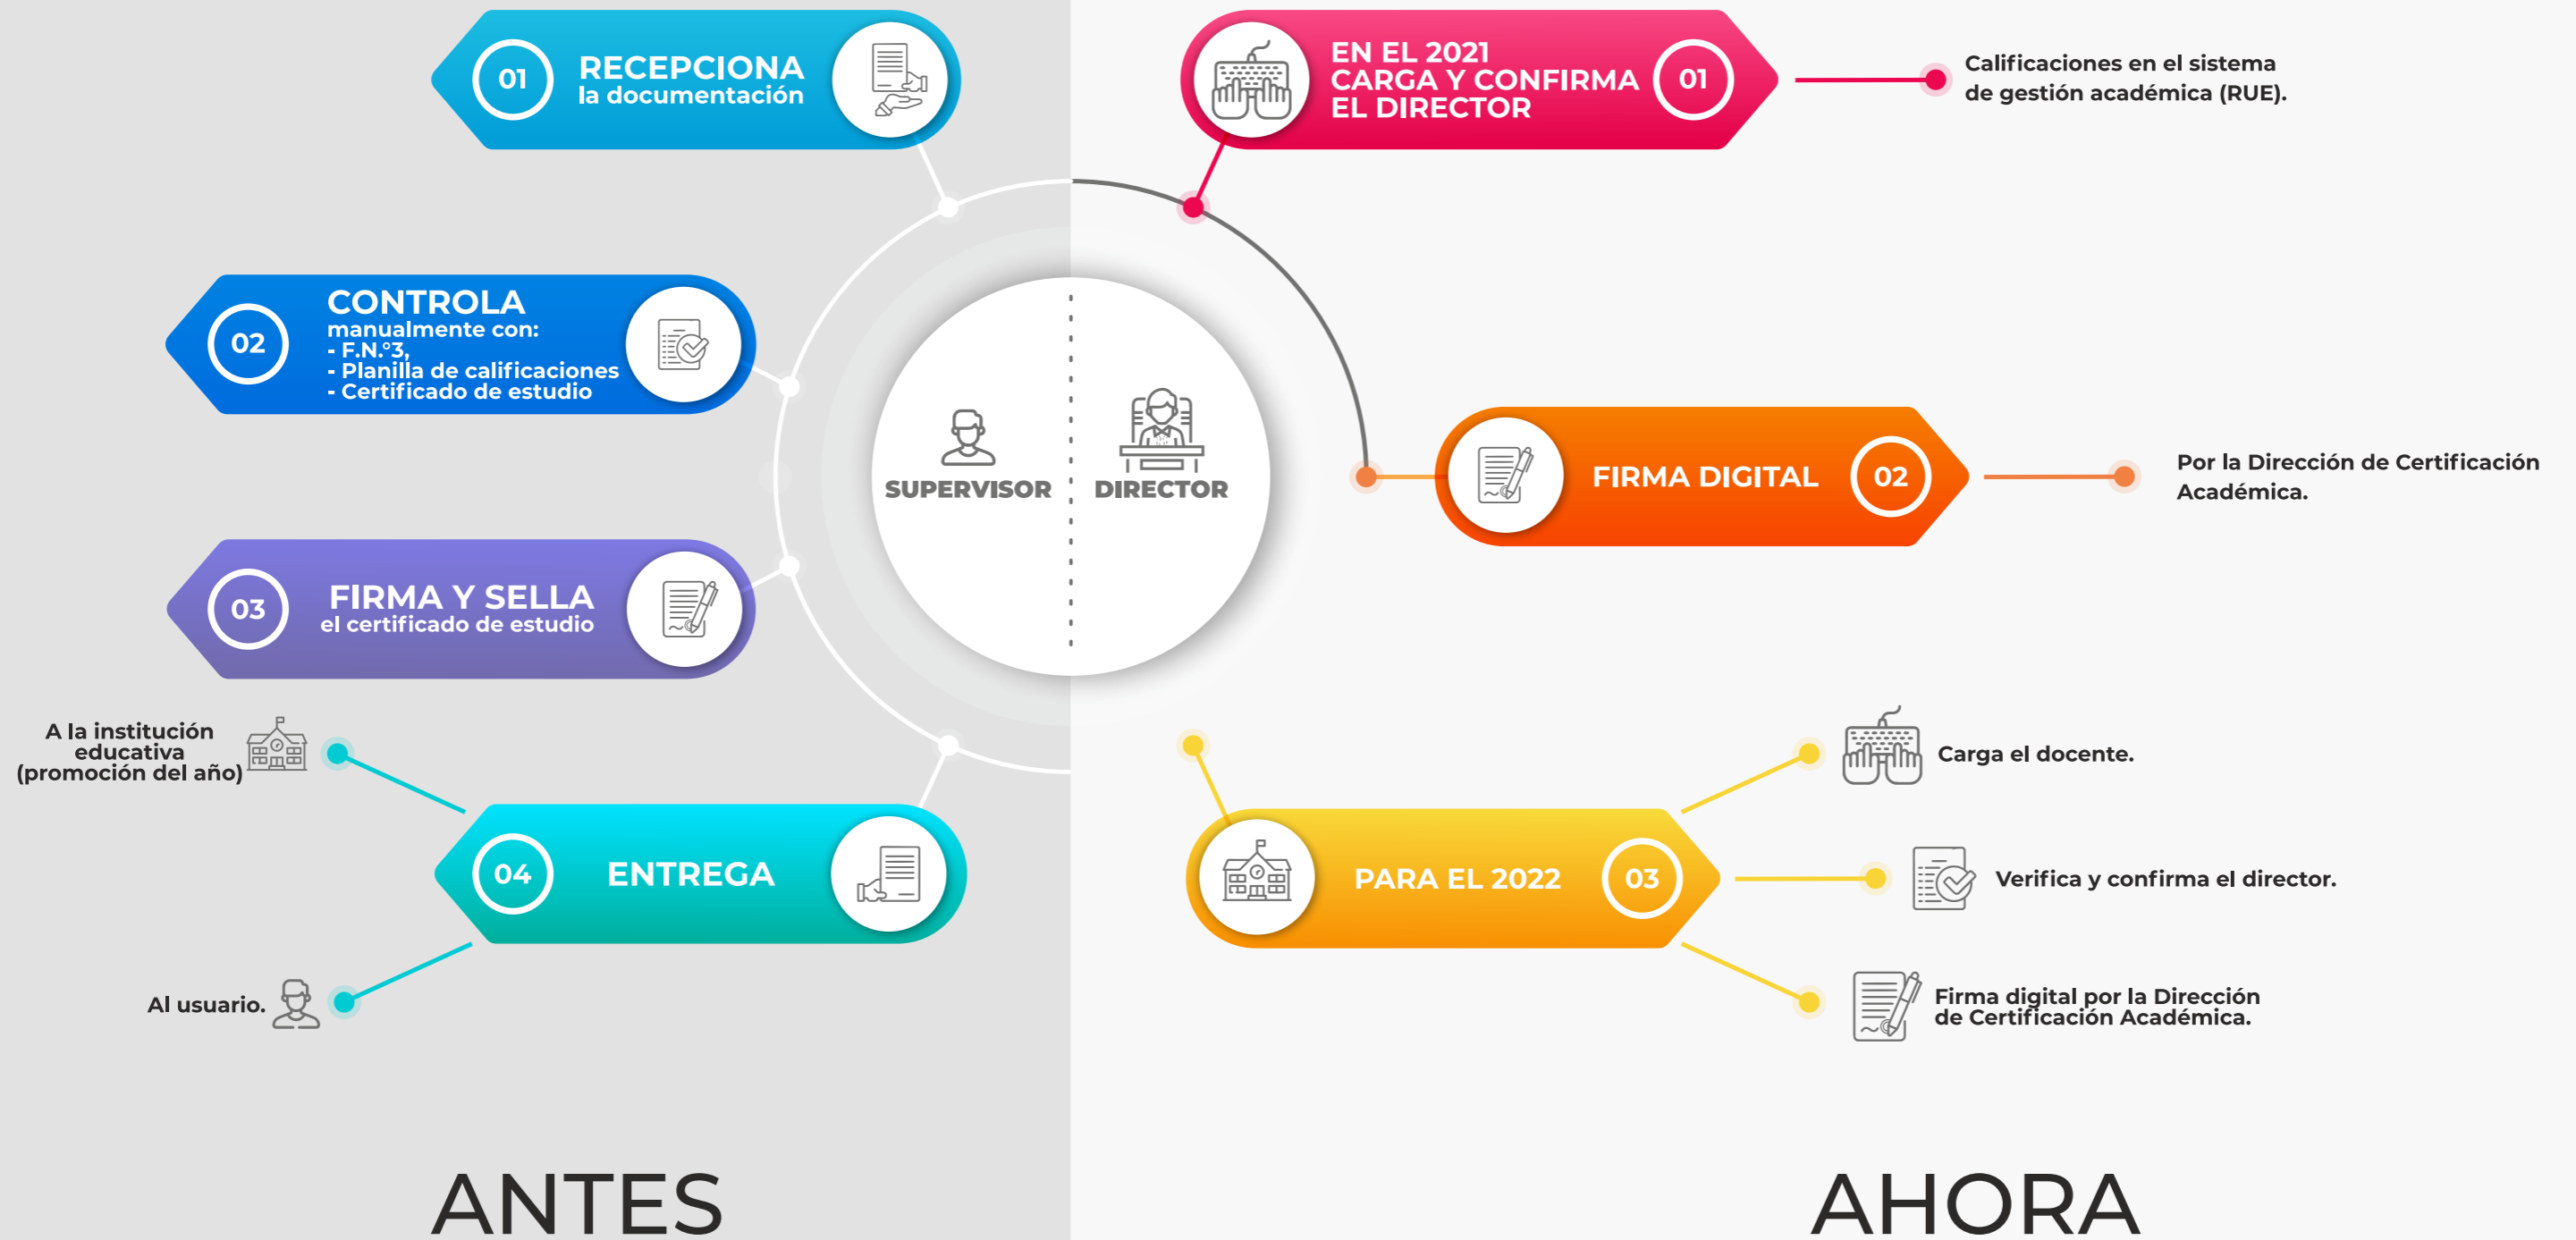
01
RECEPCIONA
la documentación

02
CONTROLA
manualmente con:
- F.N.°3,
- Planilla de calificaciones
- Certificado de estudio

03
FIRMA Y SELLA
el certificado de estudio

A la institución educativa (promoción del año)

04
ENTREGA

Al usuario.

SUPERVISOR

DIRECTOR

EN EL 2021
CARGA Y CONFIRMA
EL DIRECTOR
01

Calificaciones en el sistema de gestión académica (RUE).

FIRMA DIGITAL
02

Por la Dirección de Certificación Académica.

PARA EL 2022
03

Carga el docente.

Verifica y confirma el director.

Firma digital por la Dirección de Certificación Académica.

ANTES

AHORA